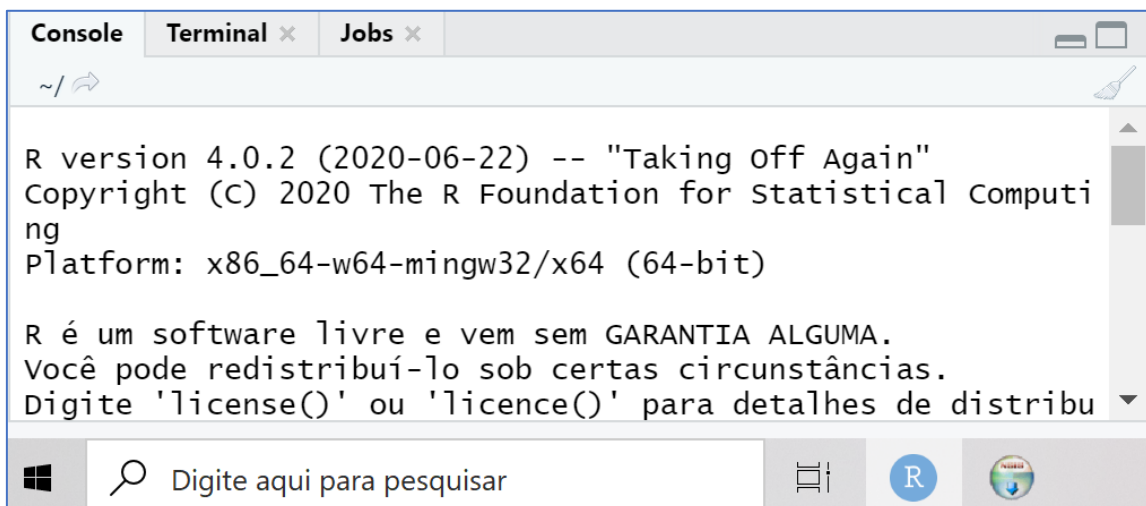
Console Terminal × Jobs ×

~/

R version 4.0.2 (2020-06-22) -- "Taking Off Again"
Copyright (C) 2020 The R Foundation for Statistical Computi
ng
Platform: x86_64-w64-mingw32/x64 (64-bit)

R é um software livre e vem sem GARANTIA ALGUMA.
Você pode redistribuí-lo sob certas circunstâncias.
Digite 'license()' ou 'licence()' para detalhes de distribu

Digite aqui para pesquisar

R